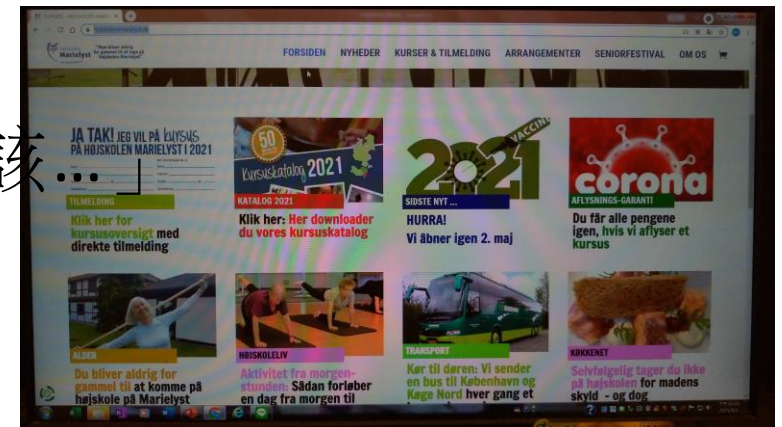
Marielyst

FORSIDEN NYHEDER KURSER & TILMELDING ARRANGEMENTER SENIORFESTIVAL OM OS

JA TAK! JEG VIL PÅ KURSUS PÅ HØJSKOLEN MARIELYST I 2021

TILMELDING

Klik her for kursusoversigt med direkte tilmelding

50

Kursuskatalog 2021

KATALOG 2021

Klik her: Her downloader du vores kursuskatalog

2021 VACCINE

SIDSTE NYT ...

HURRA!

Vi åbner igen 2. maj

corona

AFLYSNINGS-GARANTI

Du får alle pengene igen, hvis vi aflyser et kursus

ALDER

Du bliver aldrig for gammel til at komme på højskole på Marielyst

HØJSKOLELIV

Aktivitet fra morgenstunden: Sådan forløber en dag fra morgen til

TRANSPORT

Kør til døren: Vi sender en bus til København og Køge Nord hver gang et

KØKKENET

Selvfølgelig tager du ikke på højskolen for madens skyld - og dog

该…